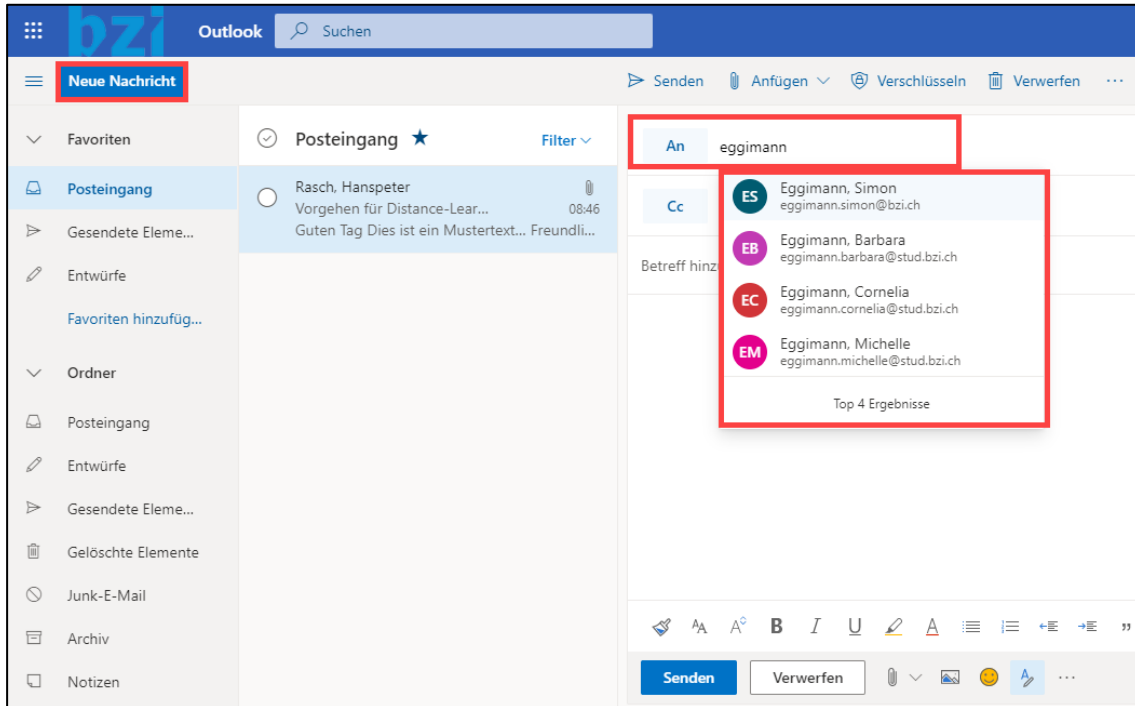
bzi Outlook Suchen

Neue Nachricht

Senden Anfügen Verschlüsseln Verwerfen ···

Favoriten
Posteingang
Gesendete Eleme...
Entwürfe
Favoriten hinzufüg...
Ordner
Posteingang
Entwürfe
Gesendete Eleme...
Gelöschte Elemente
Junk-E-Mail
Archiv
Notizen

Posteingang ★ Filter

Rasch, Hanspeter
Vorgehen für Distance-Lear... 08:46
Guten Tag Dies ist ein Mustertext... Freundli...

An eggimann

Cc

Betreff hinz

ES Eggimann, Simon eggimann.simon@bzi.ch
EB Eggimann, Barbara eggimann.barbara@stud.bzi.ch
EC Eggimann, Cornelia eggimann.cornelia@stud.bzi.ch
EM Eggimann, Michelle eggimann.michelle@stud.bzi.ch
Top 4 Ergebnisse

B I U A

Senden Verwerfen ···